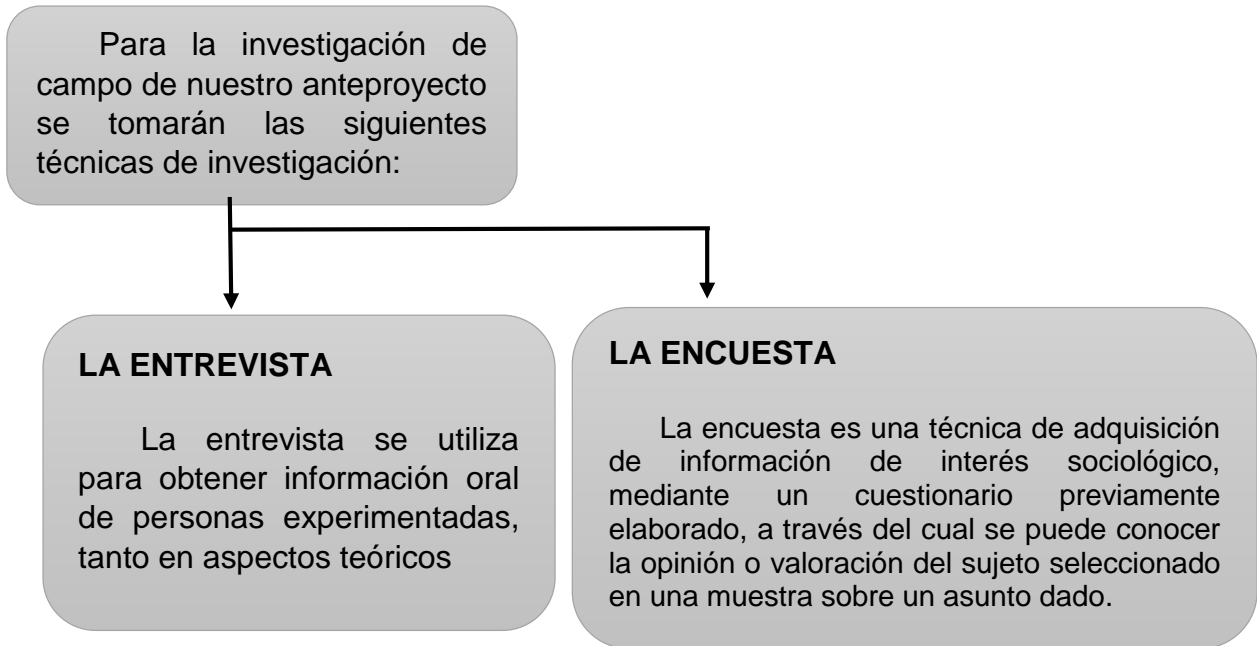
Para la investigación de campo de nuestro anteproyecto se tomarán las siguientes técnicas de investigación:

LA ENTREVISTA

La entrevista se utiliza para obtener información oral de personas experimentadas, tanto en aspectos teóricos

LA ENCUESTA

La encuesta es una técnica de adquisición de información de interés sociológico, mediante un cuestionario previamente elaborado, a través del cual se puede conocer la opinión o valoración del sujeto seleccionado en una muestra sobre un asunto dado.